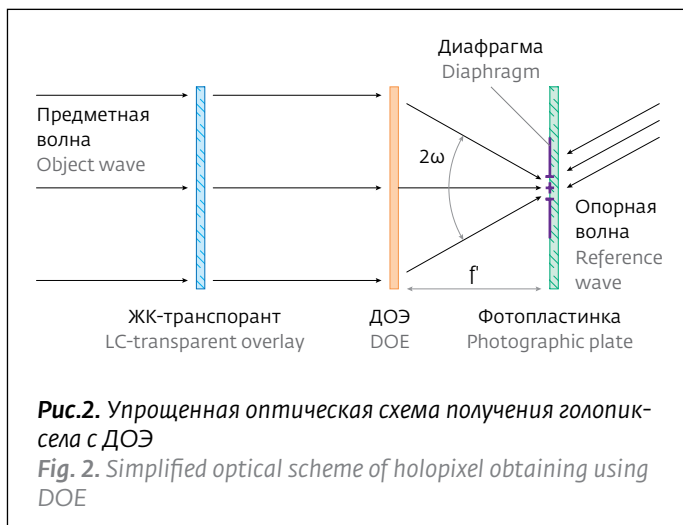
Диафрагма
Diaphragm

Предметная волна
Object wave

$2\omega$

Опорная волна
Reference wave

f'

ЖК-транспорант
LC-transparent overlay

ДОЭ
DOE

Фотопластинка
Photographic plate

**Рис.2.** Упрощенная оптическая схема получения голопикселя с ДОЭ

**Fig. 2.** Simplified optical scheme of holopixel obtaining using DOE